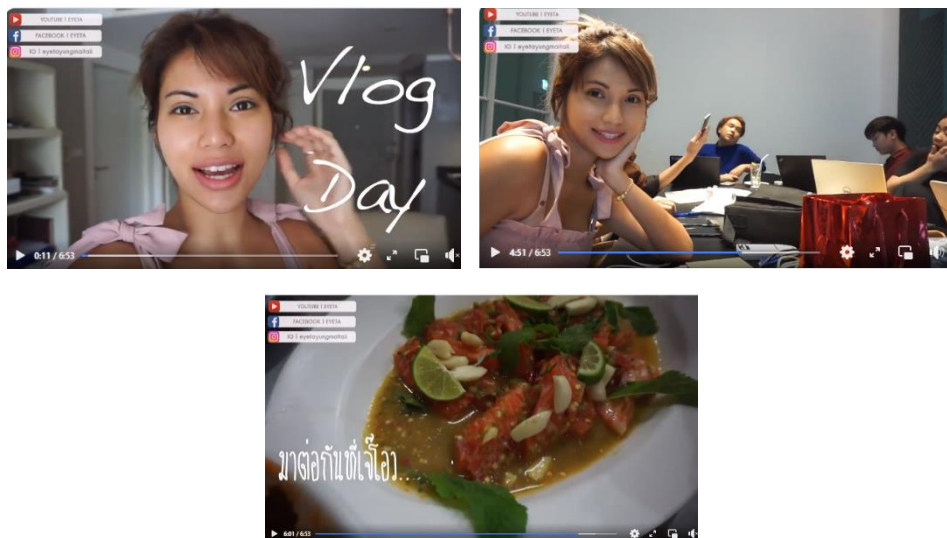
YOUTUBE I EYETA
FACEBOOK I EYETA
IG I eyetayungmatali

Vlog Day

0:11 / 6:53

YOUTUBE I EYETA
FACEBOOK I EYETA
IG I eyetayungmatali

4:51 / 6:53

YOUTUBE I EYETA
FACEBOOK I EYETA
IG I eyetayungmatali

มาต่อกันที่เจ๊โอว...

6:01 / 6:53